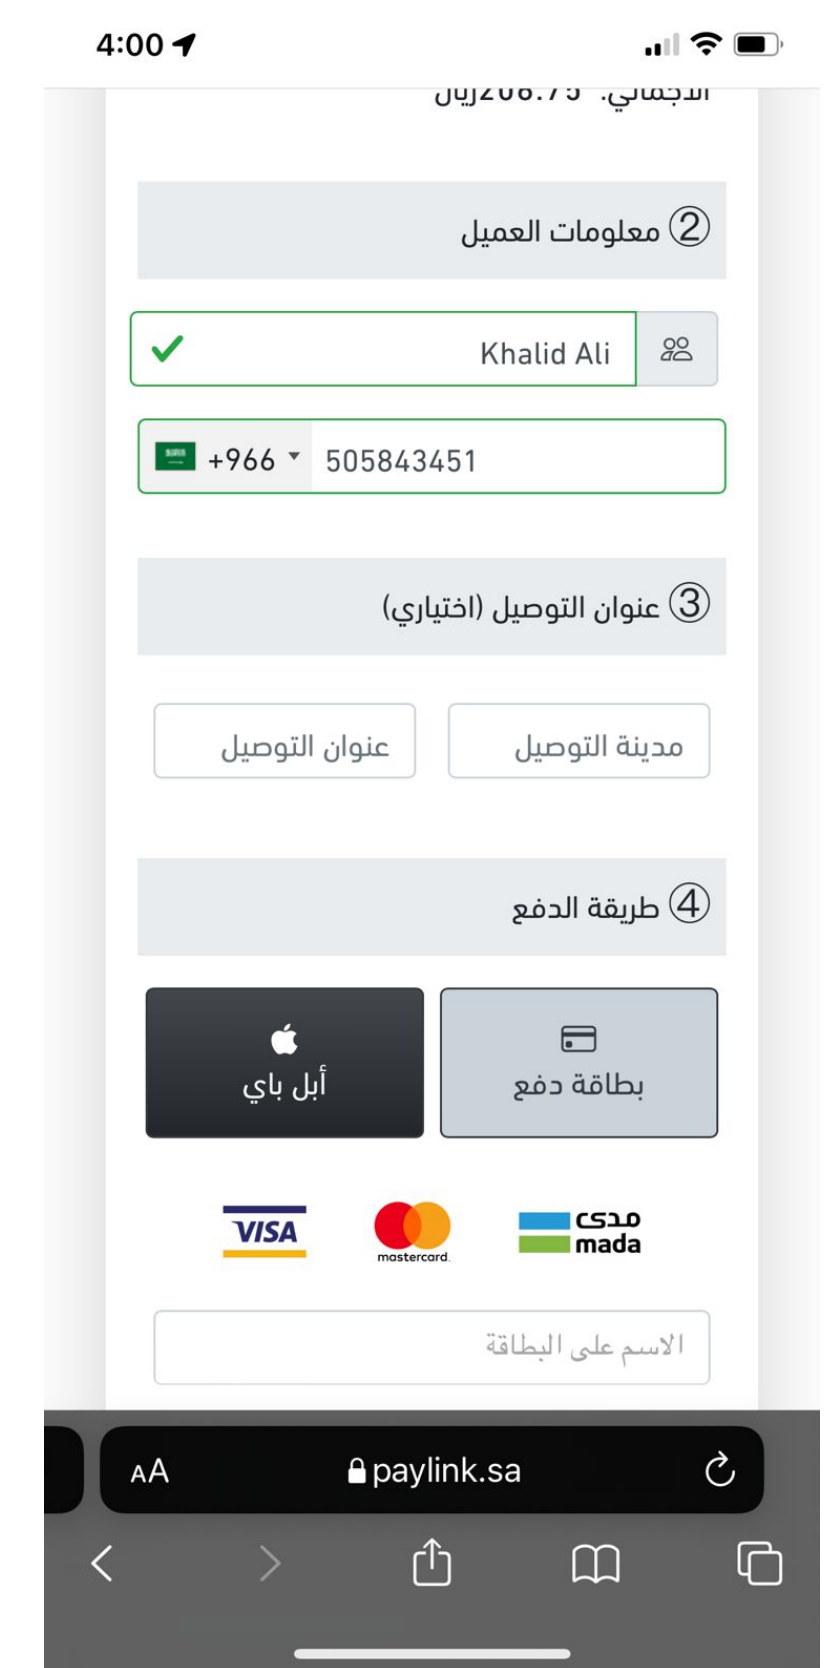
4:00

الاجمالي: 208.75ريال

② معلومات العميل

Khalid Ali

+966 505843451

③ عنوان التوصيل (اختياري)

مدينة التوصيل

عنوان التوصيل

④ طريقة الدفع

بطاقة دفع

أبل باي

مدى mada

mastercard

VISA

الاسم على البطاقة

AA paylink.sa